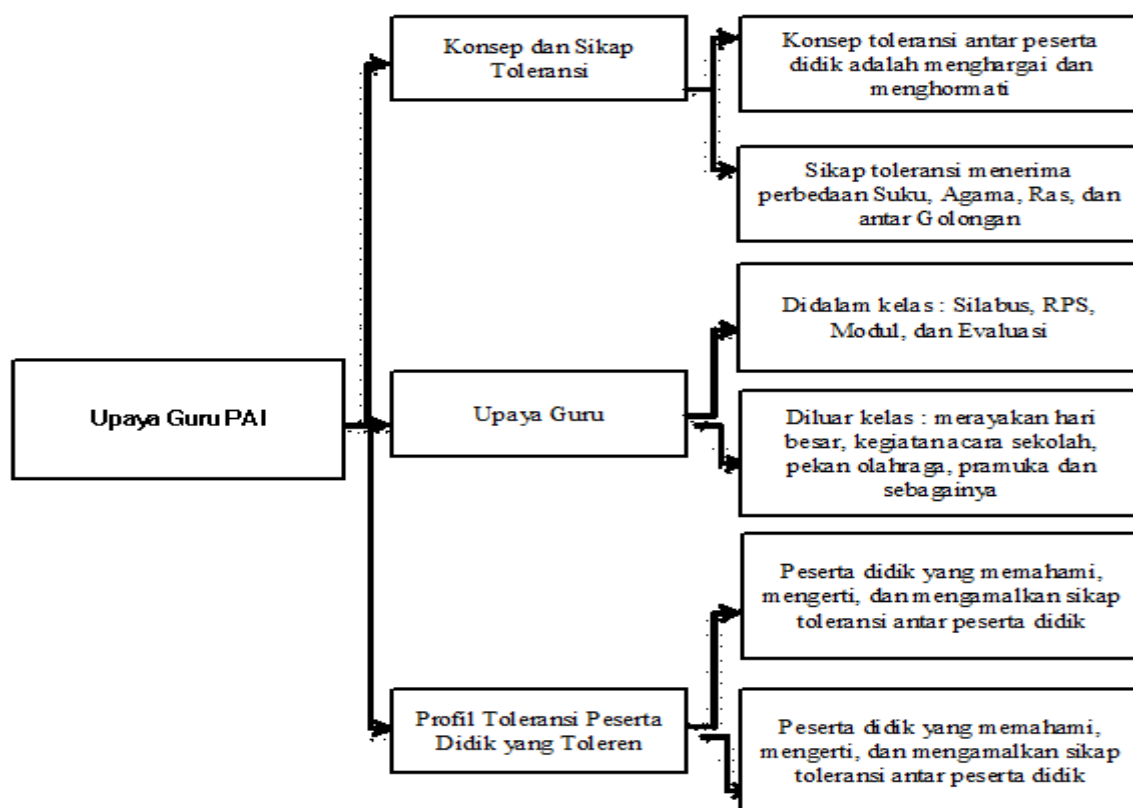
Upaya Guru PAI

Konsep dan Sikap Toleransi

Konsep toleransi antar peserta didik adalah menghargai dan menghormati

Sikap toleransi menerima perbedaan Suku, Agama, Ras, dan antar Golongan

Upaya Guru

Didalam kelas : Silabus, RPS, Modul, dan Evaluasi

Diluar kelas : merayakan hari besar, kegiatanacara sekolah, pekan olahraga, pramuka dan sebagainya

Profil Toleransi Peserta Didik yang Toleren

Peserta didik yang memahami, mengerti, dan mengamalkan sikap toleransi antar peserta didik

Peserta didik yang memahami, mengerti, dan mengamalkan sikap toleransi antar peserta didik